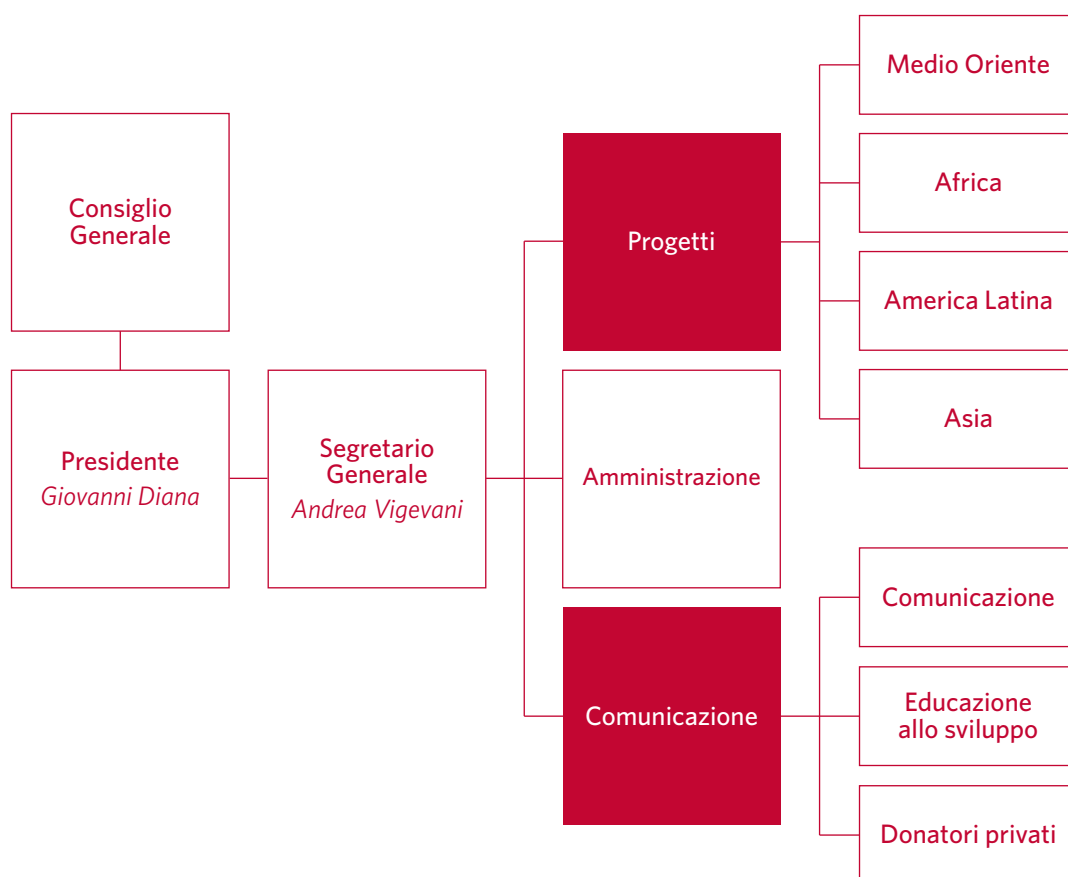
Consiglio Generale

Presidente
Giovanni Diana

Segretario Generale
Andrea Vigevani

Progetti

Amministrazione

Comunicazione

Medio Oriente

Africa

America Latina

Asia

Comunicazione

Educazione allo sviluppo

Donatori privati